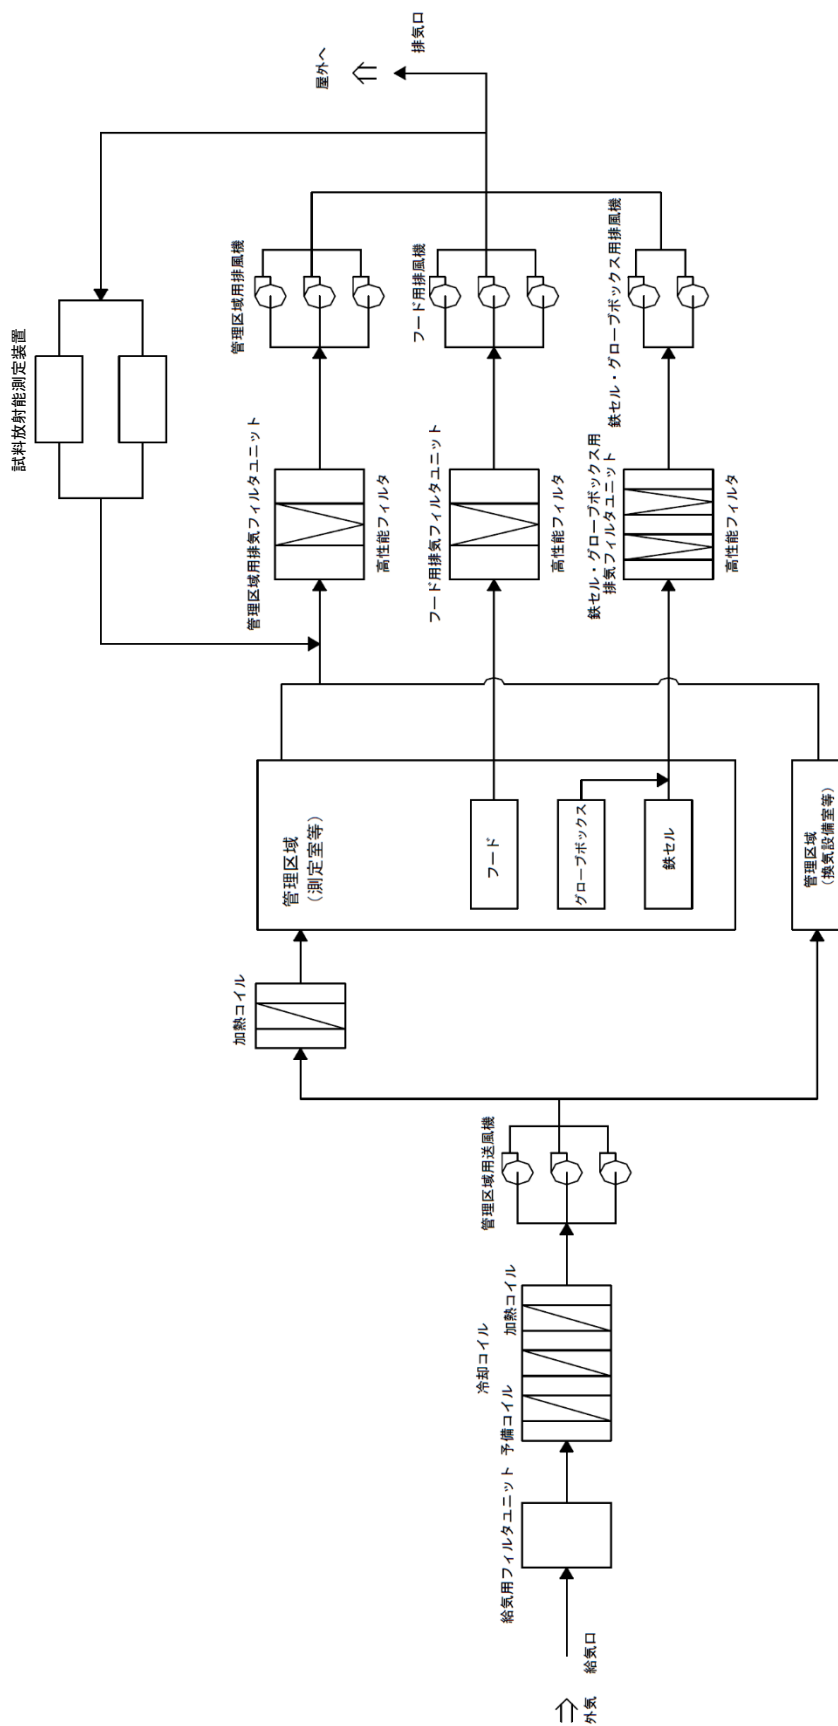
外気
給気口
給気用フィルタユニット
予備コイル
冷却コイル
加熱コイル
管理区域用送風機
加熱コイル
管理区域
（測定室等）
フード
グローブボックス
鉄セル
管理区域
（換気設備室等）
管理区域用排気フィルタユニット
高性能フィルタ
フード用排気フィルタユニット
高性能フィルタ
鉄セル・グローブボックス用排気フィルタユニット
高性能フィルタ
試料放射能測定装置
管理区域用排風機
フード用排風機
鉄セル・グローブボックス用排風機
屋外へ
排気口